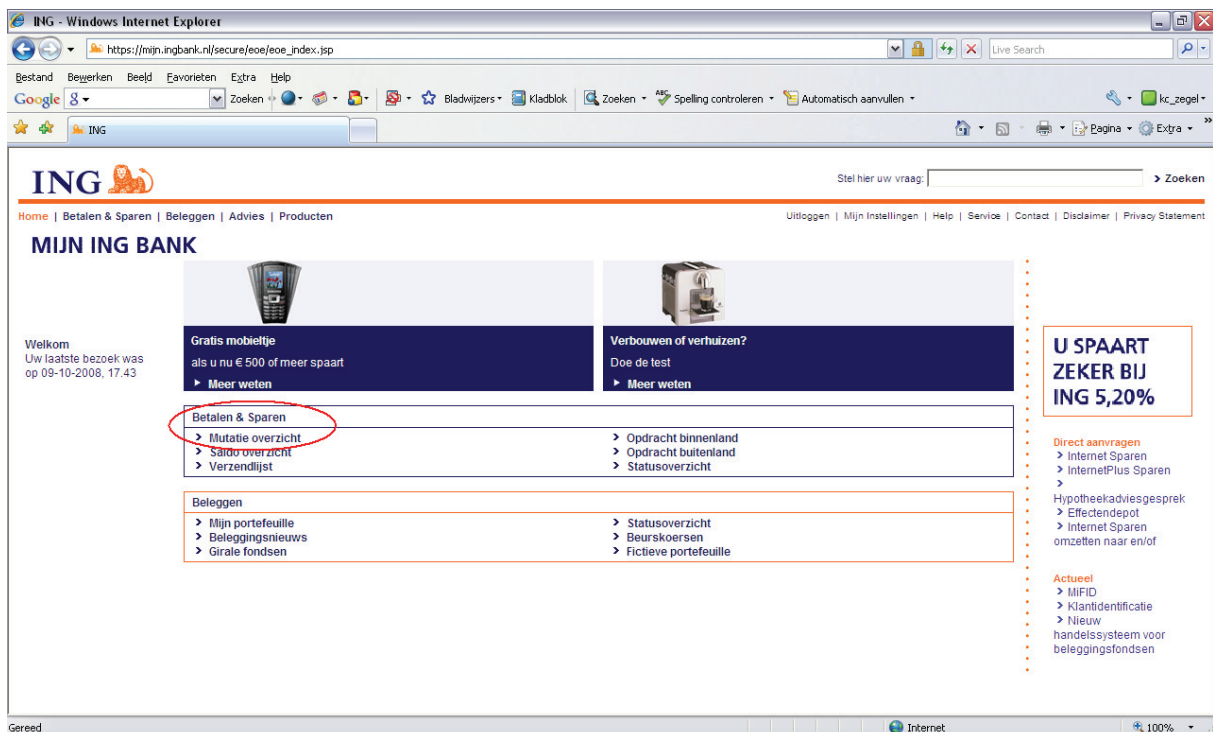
ING - Windows Internet Explorer

https://mijn.ingbank.nl/secure/eoe/eoe_index.jsp

Live Search

Bestand Bewerken Beeld Favorieten Extra Help

Google 8 Zoeken Bladwijzers Kladblok Zoeken Spelling controleren Automatisch aanvullen kc_zegel

ING

Pagina Extra

ING

Stel hier uw vraag: > Zoeken

Home | Betalen & Sparen | Beleggen | Advies | Producten

Uitloggen | Mijn Instellingen | Help | Service | Contact | Disclaimer | Privacy Statement

MIJN ING BANK

Welkom
Uw laatste bezoek was op 09-10-2008, 17.43

Gratis mobieltje
als u nu € 500 of meer spaart
Meer weten

Verbouwen of verhuizen?
Doe de test
Meer weten

U SPAART ZEKER BIJ ING 5,20%

Betalen & Sparen
> Mutatie overzicht
> Saldo overzicht
> Verzendlijst
> Opdracht binnenland
> Opdracht buitenland
> Statusoverzicht

Beleggen
> Mijn portefeuille
> Beleggingsnieuws
> Girale fondsen
> Statusoverzicht
> Beurskoersen
> Fictieve portefeuille

Direct aanvragen
> Internet Sparen
> InternetPlus Sparen
> Hypotheekadviesgesprek
> Effectendepot
> Internet Sparen omzetten naar en/of

Actueel
> MiFID
> Klantidentificatie
> Nieuw handelssysteem voor beleggingsfondsen

Gereed

Internet

100%